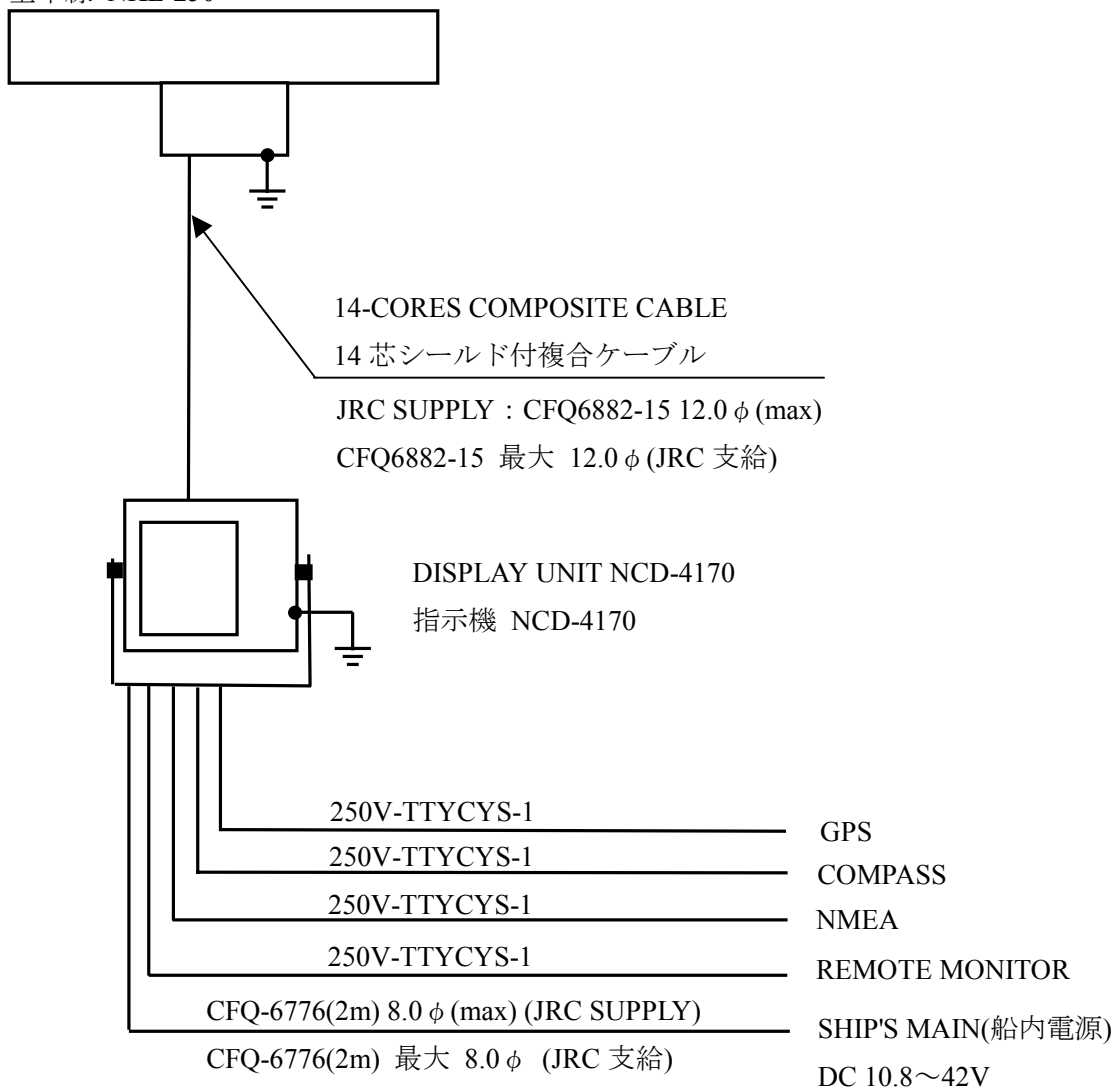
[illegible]

14-CORES COMPOSITE CABLE

14 芯シールド付複合ケーブル

JRC SUPPLY：CFQ6882-15 12.0 $\phi$ (max)

CFQ6882-15 最大 12.0 $\phi$ (JRC 支給)

DISPLAY UNIT NCD-4170

指示機 NCD-4170

250V-TTYCYS-1

GPS

250V-TTYCYS-1

COMPASS

250V-TTYCYS-1

NMEA

250V-TTYCYS-1

REMOTE MONITOR

CFQ-6776(2m) 8.0 $\phi$ (max) (JRC SUPPLY)

CFQ-6776(2m) 最大 8.0 $\phi$ (JRC 支給)

SHIP'S MAIN(船内電源)

DC 10.8～42V